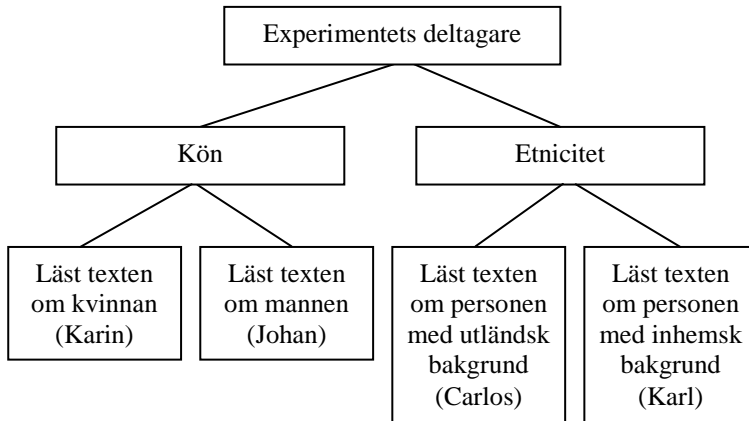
Experimentets deltagare

Kön

Etnicitet

Läst texten om kvinnan (Karin)

Läst texten om mannen (Johan)

Läst texten om personen med utländsk bakgrund (Carlos)

Läst texten om personen med inhemsk bakgrund (Karl)